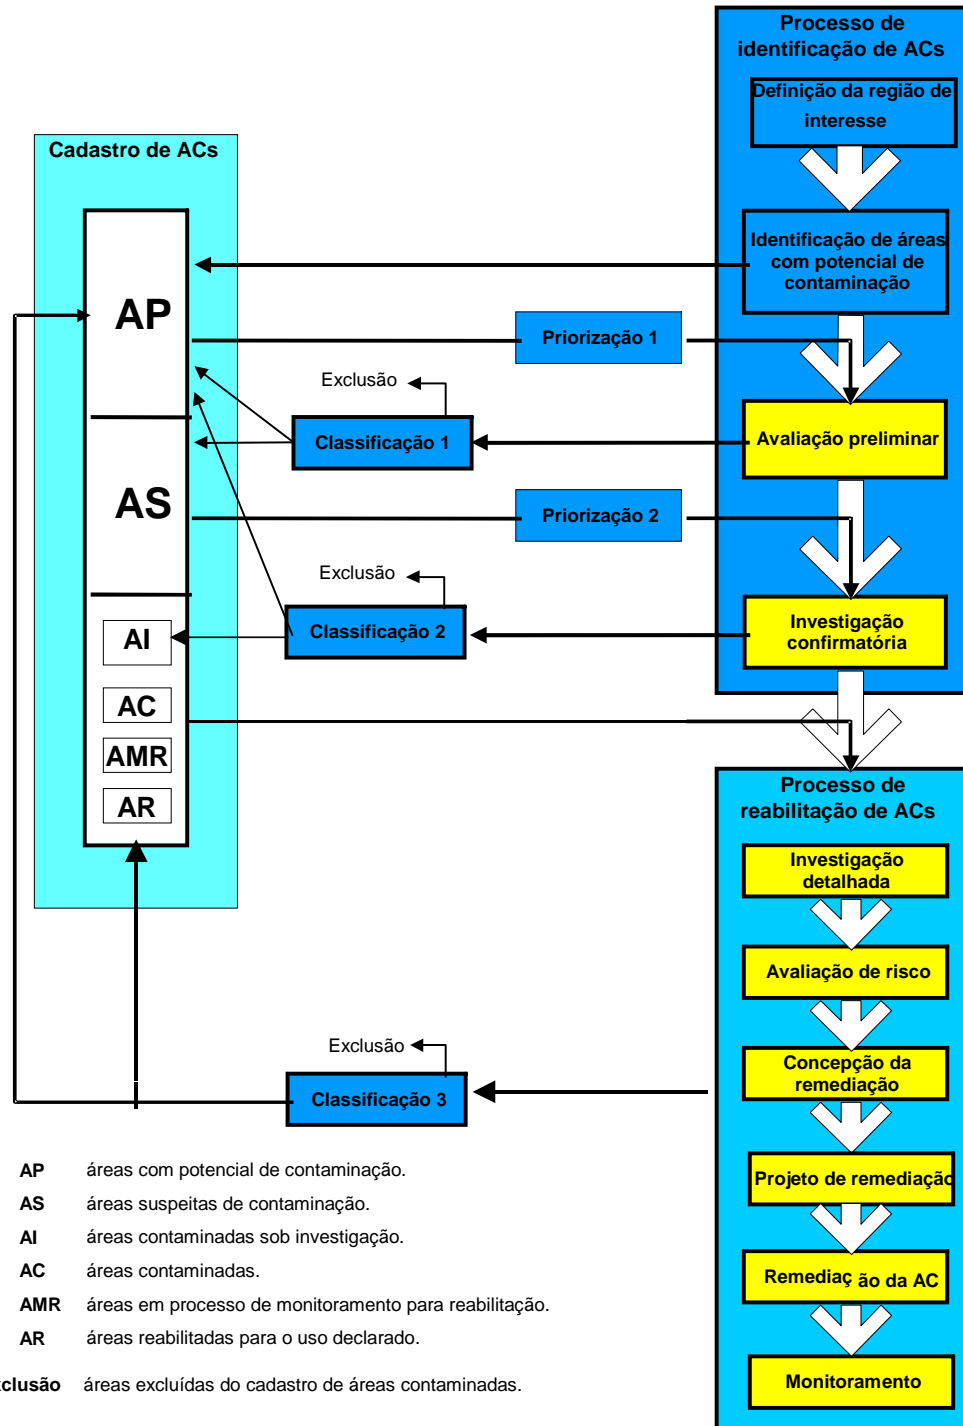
Processo de identificação de ACs

Definição da região de interesse

Identificação de áreas com potencial de contaminação

Cadastro de ACs

AP

Priorização 1

Exclusão

Classificação 1

Avaliação preliminar

AS

Priorização 2

Exclusão

Classificação 2

Investigação confirmatória

AI

AC

AMR

AR

Processo de reabilitação de ACs

Investigação detalhada

Avaliação de risco

Concepção da remediação

Projeto de remediação

Remediaç ão da AC

Monitoramento

Exclusão

Classificação 3

AP áreas com potencial de contaminação.

AS áreas suspeitas de contaminação.

AI áreas contaminadas sob investigação.

AC áreas contaminadas.

AMR áreas em processo de monitoramento para reabilitação.

AR áreas reabilitadas para o uso declarado.

clusão áreas excluídas do cadastro de áreas contaminadas.